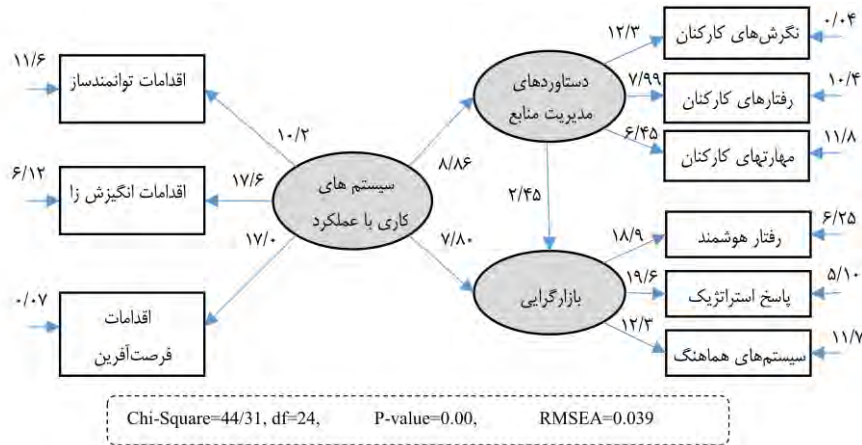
۱۱/۶
اقدامات توانمندساز
۶/۱۲
اقدامات انگیزش زا
۰/۰۷
اقدامات
فرصت‌آفرین
۱۰/۲
۱۷/۶
۱۷/۰
سیستم های
کاری با عملکرد
۸/۸۶
۷/۸۰
دستاوردهای
مدیریت منابع
۲/۴۵
بازارگرایی
۱۲/۳
۷/۹۹
۶/۴۵
نگرش‌های کارکنان
رفتارهای کارکنان
مهارتهای کارکنان
۰/۰۴
۱۰/۴
۱۱/۸
۱۸/۹
۱۹/۶
۱۲/۳
رفتار هوشمند
پاسخ استراتژیک
سیستم‌های هماهنگ
۶/۲۵
۵/۱۰
۱۱/۷
Chi-Square=44/31, df=24, P-value=0.00, RMSEA=0.039